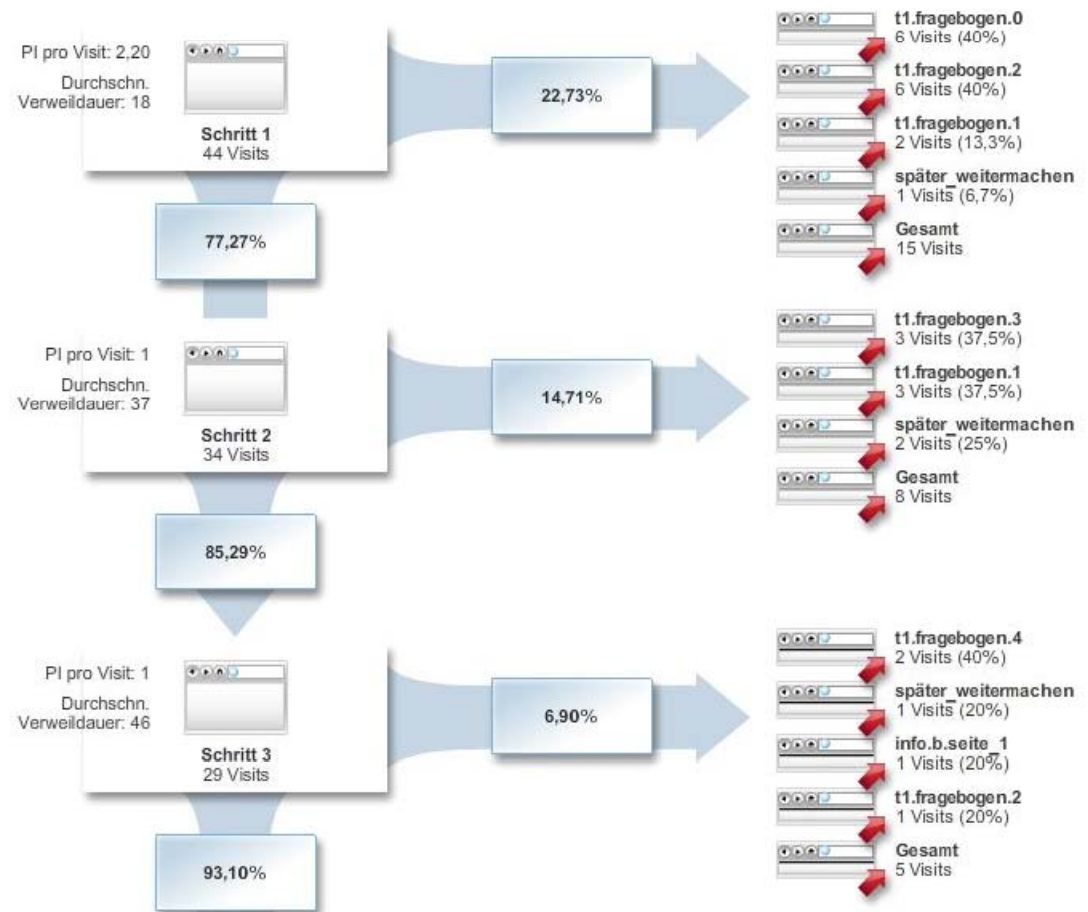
PI pro Visit: 2,20
Durchschn. Verweildauer: 18
Schritt 1
44 Visits

22,73%

t1.fragebogen.0
6 Visits (40%)
t1.fragebogen.2
6 Visits (40%)
t1.fragebogen.1
2 Visits (13,3%)
später_weitermachen
1 Visits (6,7%)
Gesamt
15 Visits

77,27%

PI pro Visit: 1
Durchschn. Verweildauer: 37
Schritt 2
34 Visits

14,71%

t1.fragebogen.3
3 Visits (37,5%)
t1.fragebogen.1
3 Visits (37,5%)
später_weitermachen
2 Visits (25%)
Gesamt
8 Visits

85,29%

PI pro Visit: 1
Durchschn. Verweildauer: 46
Schritt 3
29 Visits

6,90%

t1.fragebogen.4
2 Visits (40%)
später_weitermachen
1 Visits (20%)
info.b.seite_1
1 Visits (20%)
t1.fragebogen.2
1 Visits (20%)
Gesamt
5 Visits

93,10%